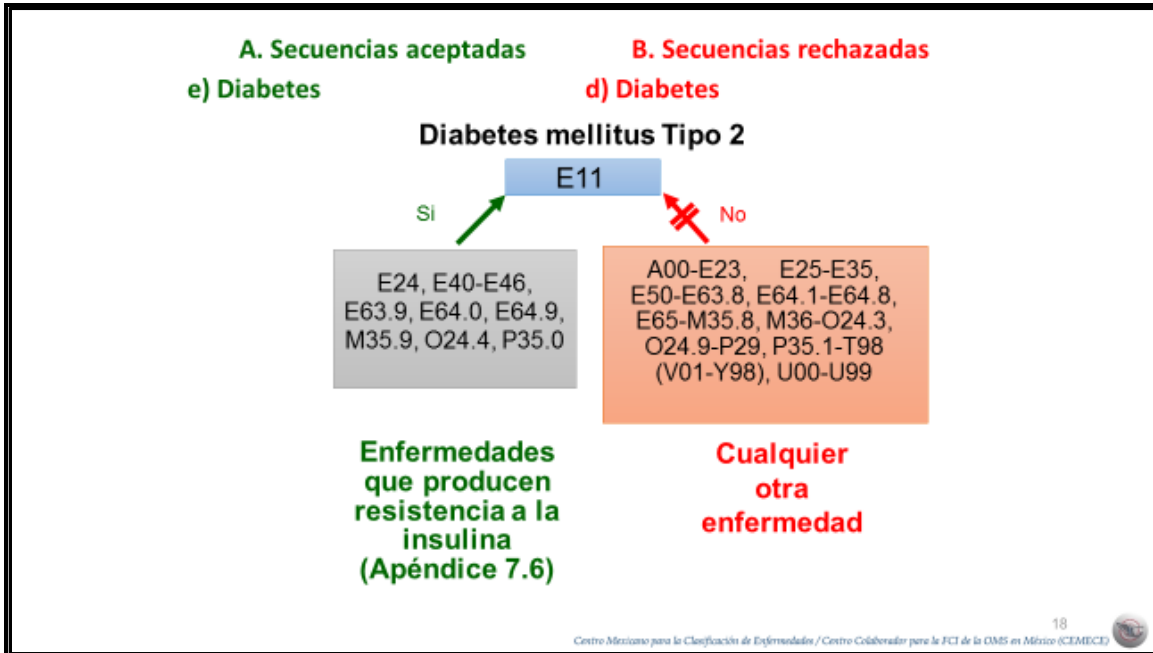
A. Secuencias aceptadas

B. Secuencias rechazadas

e) Diabetes

d) Diabetes

Diabetes mellitus Tipo 2

E11

Si

No

E24, E40-E46, E63.9, E64.0, E64.9, M35.9, O24.4, P35.0

A00-E23, E25-E35, E50-E63.8, E64.1-E64.8, E65-M35.8, M36-O24.3, O24.9-P29, P35.1-T98 (V01-Y98), U00-U99

Enfermedades que producen resistencia a la insulina (Apéndice 7.6)

Cualquier otra enfermedad

18

Centro Mexicano para la Clasificación de Enfermedades / Centro Colaborador para la FCI de la OMS en México (CEMECE)